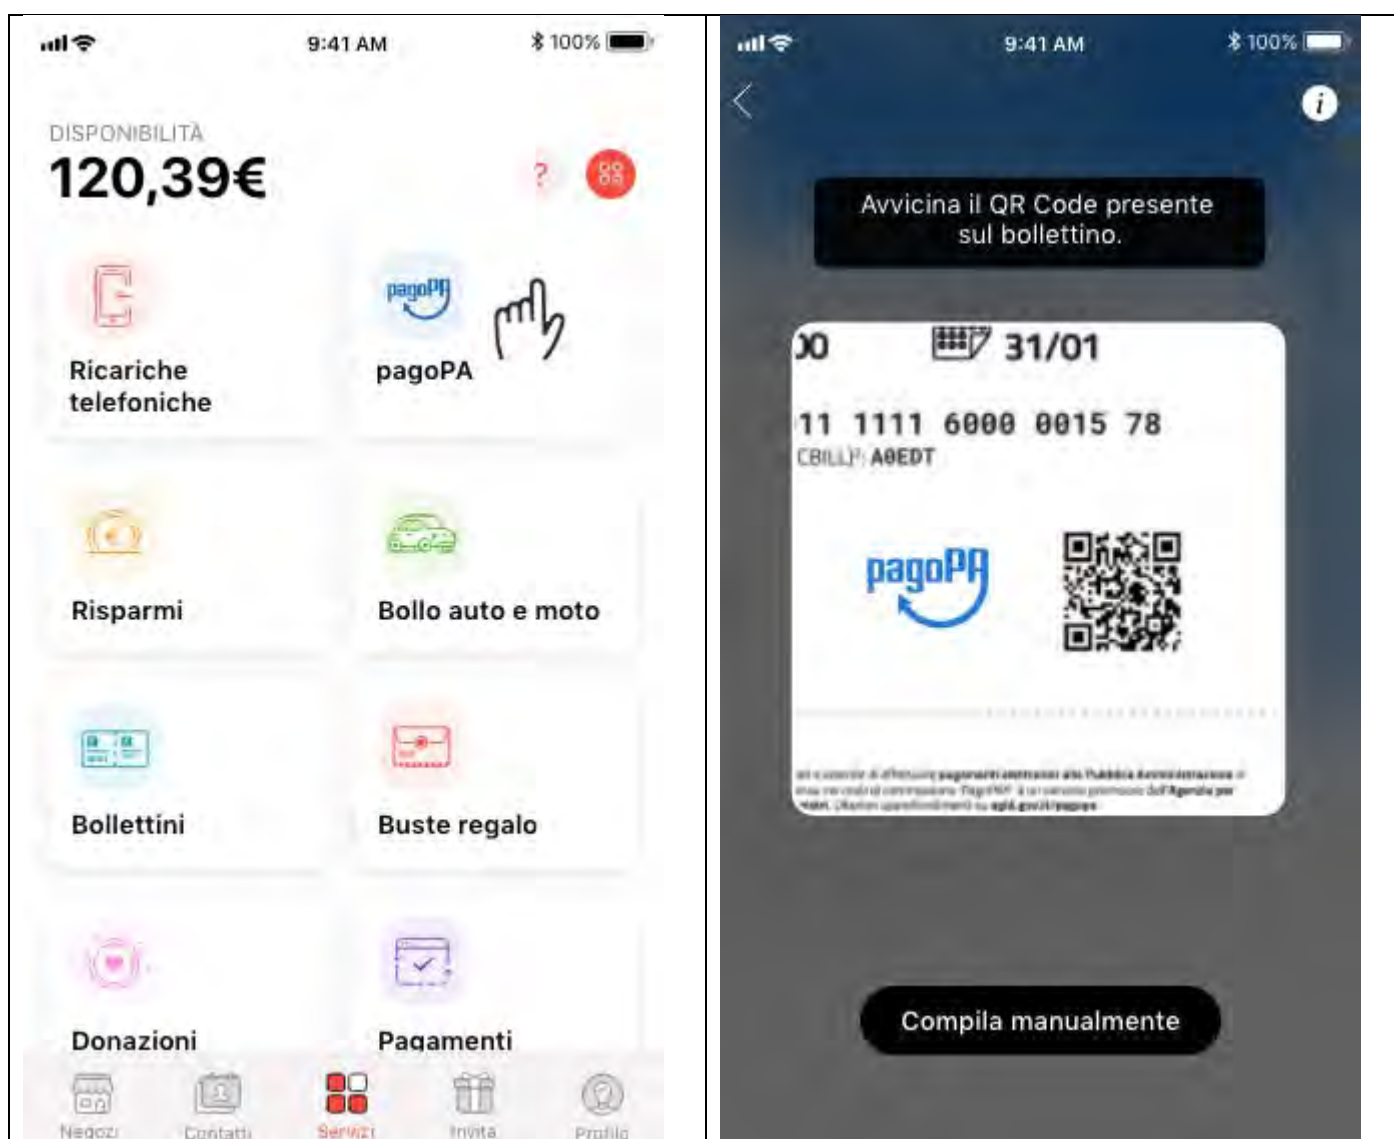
9:41 AM
100%

DISPONIBILITÀ
120,39€

?

pagoPA

Ricariche telefoniche

pagoPA

Risparmi

Bollo auto e moto

Bollettini

Buste regalo

Donazioni

Pagamenti

Negozi
Contatti
Servizi
Invita
Profilo

9:41 AM
100%

i

Avvicina il QR Code presente sul bollettino.

00
31/01

11 1111 6000 0015 78
CBILL: A0EDT

pagoPA

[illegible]

Compila manualmente